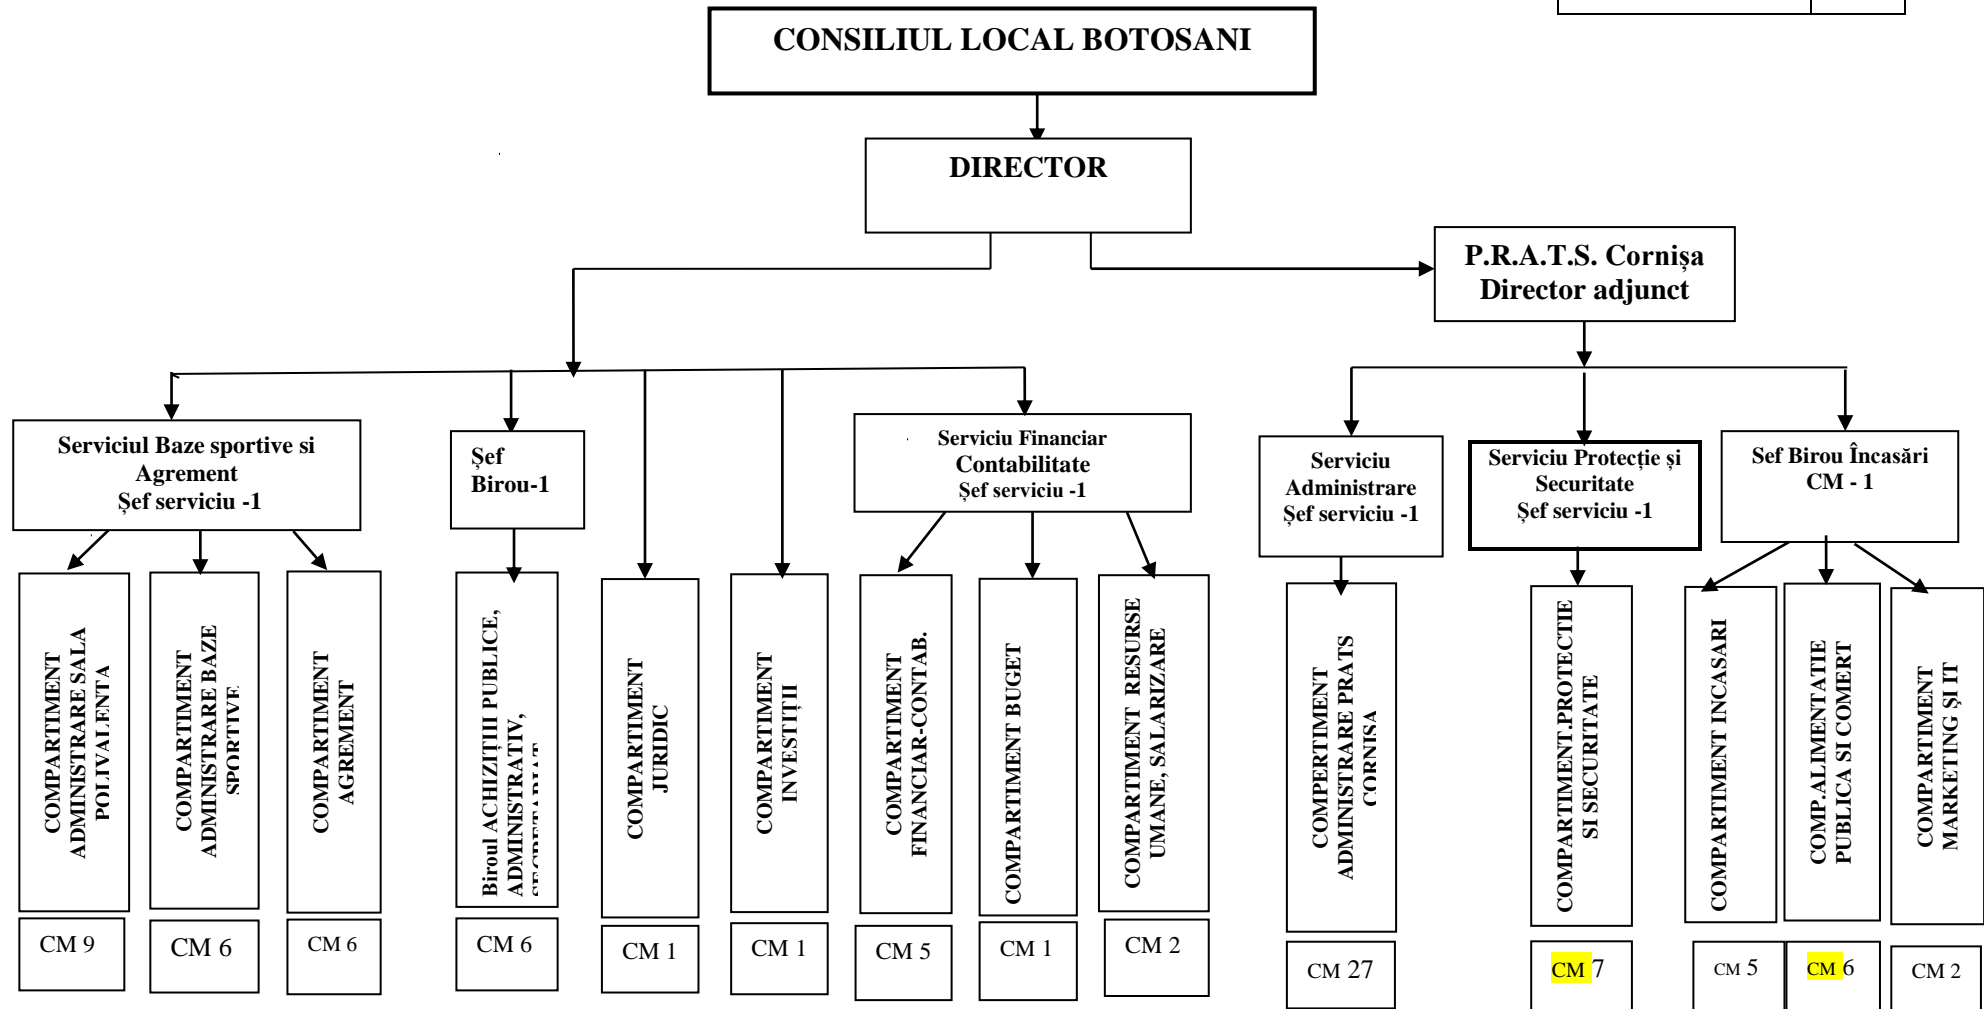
CONSILIUL LOCAL BOTOSANI

DIRECTOR

P.R.A.T.S. Cornișa
Director adjunct

Serviciul Baze sportive si Agrement
Șef serviciu -1

Șef Birou-1

Serviciu Financiar Contabilitate
Șef serviciu -1

Serviciu Administrare
Șef serviciu -1

Serviciu Protecție și Securitate
Șef serviciu -1

Sef Birou Încasări
CM - 1

COMPARTIMENT ADMINISTRARE SALA POLIVALENTA

CM 9

COMPARTIMENT ADMINISTRARE BAZE SPORTIVE

CM 6

COMPARTIMENT AGREMENT

CM 6

Biroul ACHIZIȚII PUBLICE, ADMINISTRATIV, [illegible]

CM 6

COMPARTIMENT JURIDIC

CM 1

COMPARTIMENT INVESTIȚII

CM 1

COMPARTIMENT FINANCIAR-CONTAB.

CM 5

COMPARTIMENT BUGET

CM 1

COMPARTIMENT RESURSE UMANE, SALARIZARE

CM 2

COMPERTIMENT ADMINISTRARE PRATS CORNISA

CM 27

COMPARTIMENT PROTECTIE SI SECURITATE

CM 7

COMPARTIMENT INCASARI

CM 5

COMP.ALIMENTATIE PUBLICA SI COMERT

CM 6

COMPARTIMENT MARKETING ȘI IT

CM 2